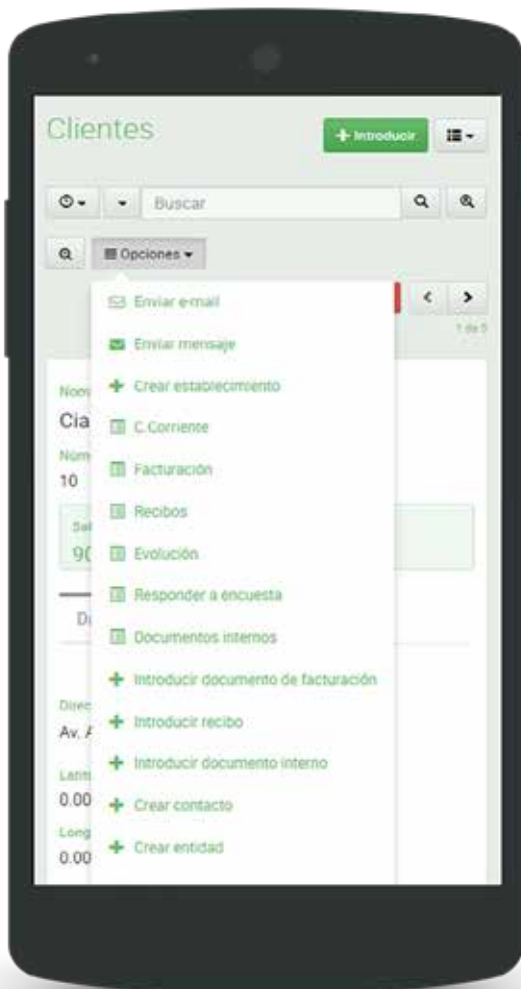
Clientes

+ Introducir

Buscar

Opciones

Enviar e-mail
Enviar mensaje
+ Crear establecimiento
C.Corriente
Facturación
Recibos
Evolución
Responder a encuesta
Documentos internos
+ Introducir documento de facturación
+ Introducir recibo
+ Introducir documento interno
+ Crear contacto
+ Crear entidad

1 de 5

Nom
Cia
Núm
10
Sal
90
D
Direc
Av. A
Latit
0.00
Long
0.00